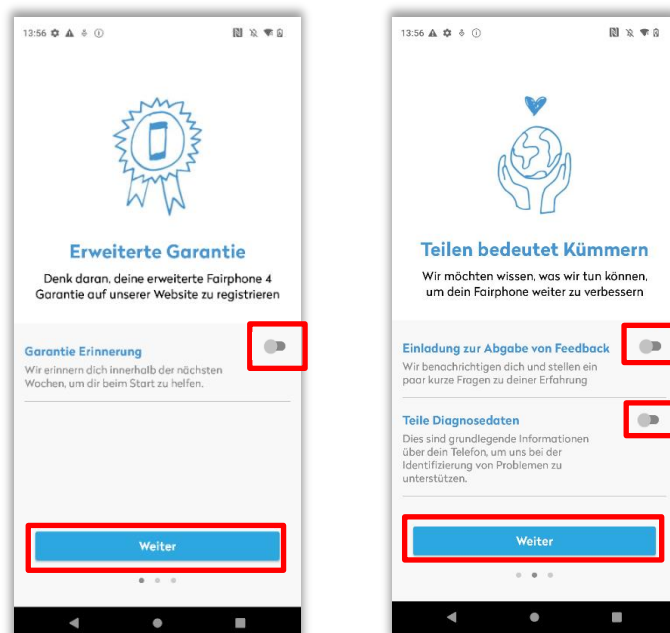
13:56

Erweiterte Garantie

Denk daran, deine erweiterte Fairphone 4 Garantie auf unserer Website zu registrieren

Garantie Erinnerung

Wir erinnern dich innerhalb der nächsten Wochen, um dir beim Start zu helfen.

Weiter

13:56

Teilen bedeutet Kümmern

Wir möchten wissen, was wir tun können, um dein Fairphone weiter zu verbessern

Einladung zur Abgabe von Feedback

Wir benachrichtigen dich und stellen ein paar kurze Fragen zu deiner Erfahrung

Teile Diagnosedaten

Dies sind grundlegende Informationen über dein Telefon, um uns bei der Identifizierung von Problemen zu unterstützen.

Weiter